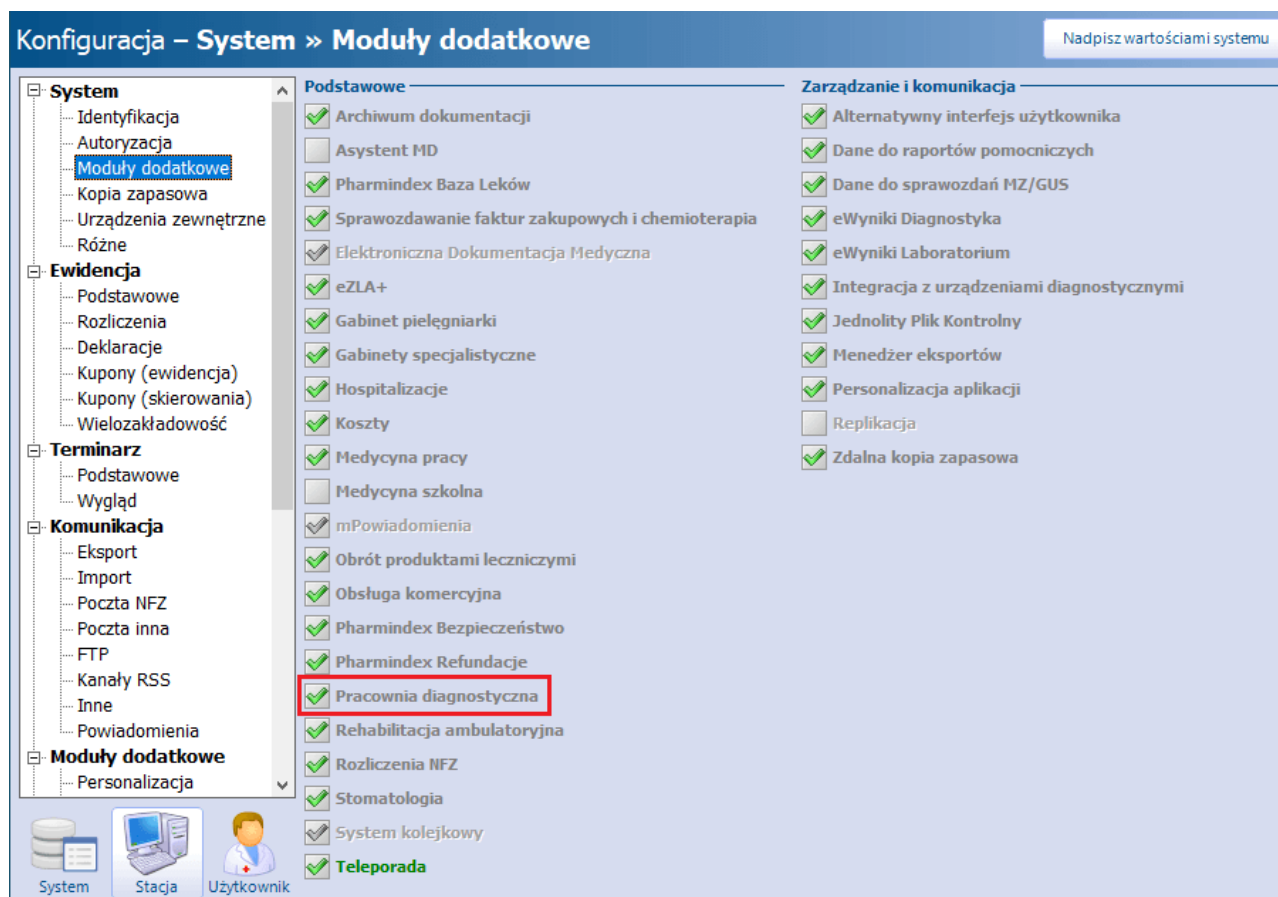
Konfiguracja – System » Moduły dodatkowe

Nadpisz wartościami systemu

System
Identyfikacja
Autoryzacja
Moduły dodatkowe
Kopia zapasowa
Urządzenia zewnętrzne
Różne
Ewidencja
Podstawowe
Rozliczenia
Deklaracje
Kupony (ewidencja)
Kupony (skierowania)
Wielozakładowość
Terminarz
Podstawowe
Wygląd
Komunikacja
Eksport
Import
Poczta NFZ
Poczta inna
FTP
Kanały RSS
Inne
Powiadomienia
Moduły dodatkowe
Personalizacja

System
Stacja
Użytkownik

Podstawowe
Archiwum dokumentacji
Asystent MD
Pharmindex Baza Leków
Sprawozdawanie faktur zakupowych i chemioterapia
Elektroniczna Dokumentacja Medyczna
eZLA+
Gabinet pielęgniarki
Gabinety specjalistyczne
Hospitalizacje
Koszty
Medycyna pracy
Medycyna szkolna
mPowiadomienia
Obrót produktami leczniczymi
Obsługa komercyjna
Pharmindex Bezpieczeństwo
Pharmindex Refundacje
Pracownia diagnostyczna
Rehabilitacja ambulatoryjna
Rozliczenia NFZ
Stomatologia
System kolejkowy
Teleporada

Zarządzanie i komunikacja
Alternatywny interfejs użytkownika
Dane do raportów pomocniczych
Dane do sprawozdań MZ/GUS
eWyniki Diagnostyka
eWyniki Laboratorium
Integracja z urządzeniami diagnostycznymi
Jednolity Plik Kontrolny
Menedżer eksportów
Personalizacja aplikacji
Replikacja
Zdalna kopia zapasowa